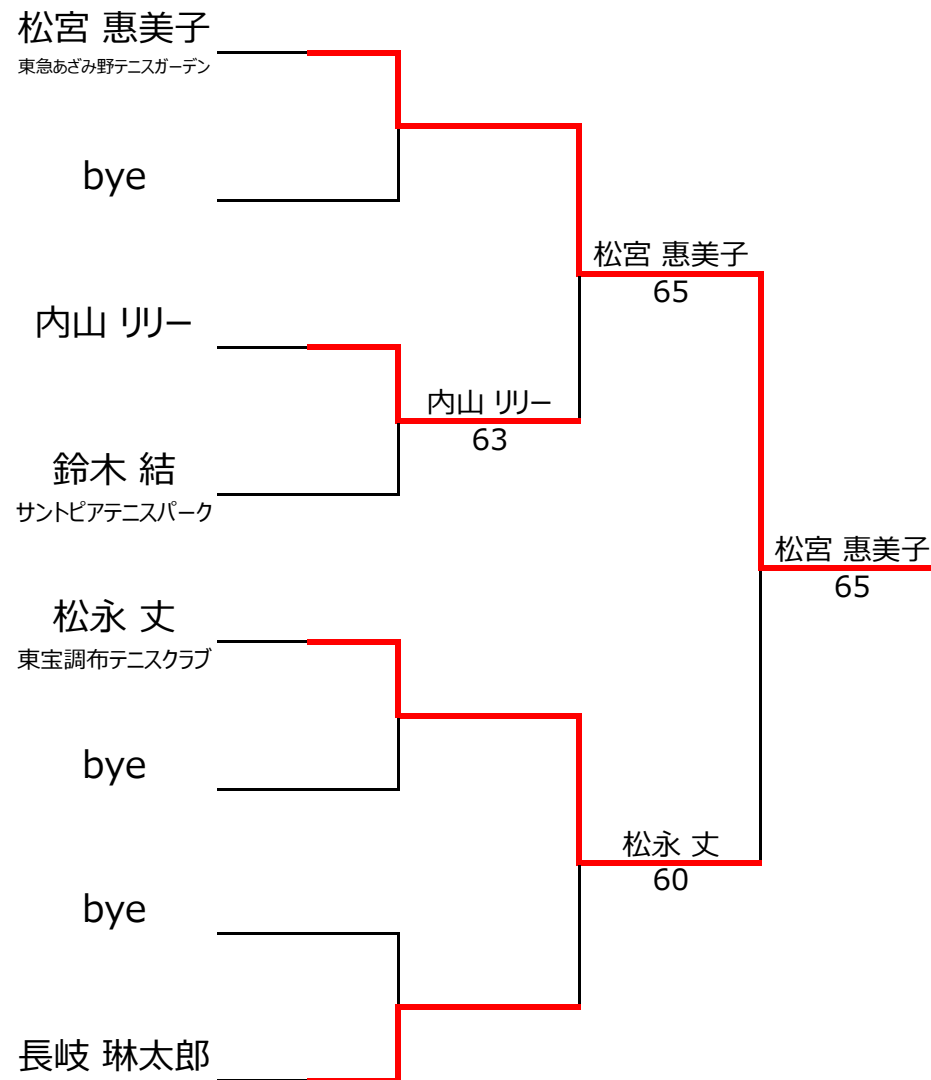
松宮 惠美子
東急あざみ野テニスガーデン

bye

内山 リリー

鈴木 結
サントピアテニスパーク

松永 丈
東宝調布テニスクラブ

bye

bye

長岐 琳太郎

内山 リリー
63

松宮 惠美子
65

松永 丈
60

松宮 惠美子
65